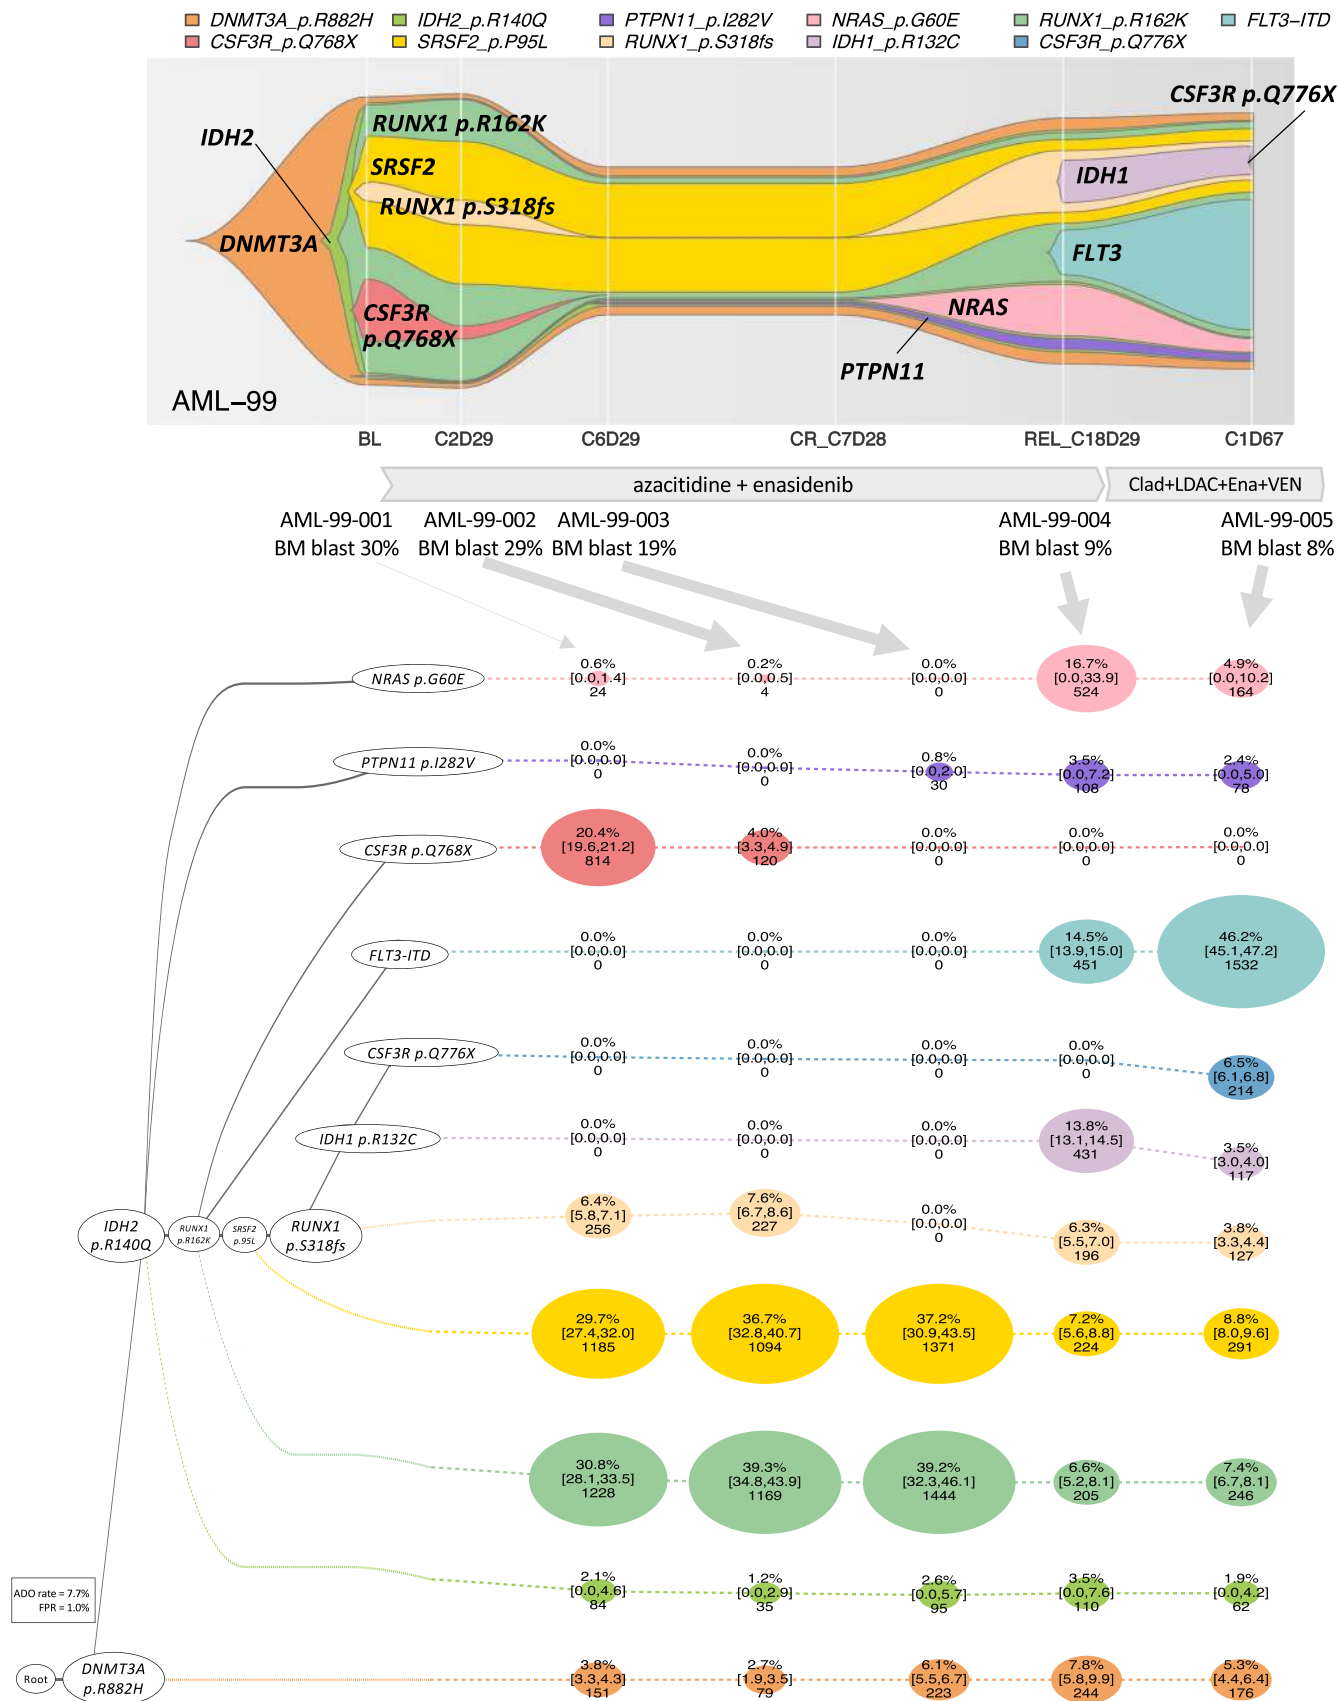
DNMT3A_p.R882H IDH2_p.R140Q PTPN11_p.I282V NRAS_p.G60E RUNX1_p.R162K FLT3–ITD
CSF3R_p.Q768X SRSF2_p.P95L RUNX1_p.S318fs IDH1_p.R132C CSF3R_p.Q776X

IDH2
DNMT3A
RUNX1 p.R162K
SRSF2
RUNX1 p.S318fs
CSF3R p.Q768X
CSF3R p.Q776X
IDH1
FLT3
NRAS
PTPN11
AML–99

BL C2D29 C6D29 CR_C7D28 REL_C18D29 C1D67

azacitidine + enasidenib
Clad+LDAC+Ena+VEN

AML-99-001 BM blast 30%
AML-99-002 BM blast 29%
AML-99-003 BM blast 19%
AML-99-004 BM blast 9%
AML-99-005 BM blast 8%

NRAS p.G60E
0.6% [0.0,1.4] 24
0.2% [0.0,0.5] 4
0.0% [0.0,0.0] 0
16.7% [0.0,33.9] 524
4.9% [0.0,10.2] 164

PTPN11 p.I282V
0.0% [0.0,0.0] 0
0.0% [0.0,0.0] 0
0.8% [0.0,2.0] 30
3.5% [0.0,7.2] 108
2.4% [0.0,5.0] 78

CSF3R p.Q768X
20.4% [19.6,21.2] 814
4.0% [3.3,4.9] 120
0.0% [0.0,0.0] 0
0.0% [0.0,0.0] 0
0.0% [0.0,0.0] 0

FLT3-ITD
0.0% [0.0,0.0] 0
0.0% [0.0,0.0] 0
0.0% [0.0,0.0] 0
14.5% [13.9,15.0] 451
46.2% [45.1,47.2] 1532

CSF3R p.Q776X
0.0% [0.0,0.0] 0
0.0% [0.0,0.0] 0
0.0% [0.0,0.0] 0
0.0% [0.0,0.0] 0
6.5% [6.1,6.8] 214

IDH1 p.R132C
0.0% [0.0,0.0] 0
0.0% [0.0,0.0] 0
0.0% [0.0,0.0] 0
13.8% [13.1,14.5] 431
3.5% [3.0,4.0] 117

IDH2 p.R140Q
RUNX1 p.R162K
SRSF2 p.95L
RUNX1 p.S318fs
6.4% [5.8,7.1] 256
7.6% [6.7,8.6] 227
0.0% [0.0,0.0] 0
6.3% [5.5,7.0] 196
3.8% [3.3,4.4] 127

29.7% [27.4,32.0] 1185
36.7% [32.8,40.7] 1094
37.2% [30.9,43.5] 1371
7.2% [5.6,8.8] 224
8.8% [8.0,9.6] 291

30.8% [28.1,33.5] 1228
39.3% [34.8,43.9] 1169
39.2% [32.3,46.1] 1444
6.6% [5.2,8.1] 205
7.4% [6.7,8.1] 246

ADO rate = 7.7%
FPR = 1.0%

2.1% [0.0,4.6] 84
1.2% [0.0,2.9] 35
2.6% [0.0,5.7] 95
3.5% [0.0,7.6] 110
1.9% [0.0,4.2] 62

Root
DNMT3A p.R882H
3.8% [3.3,4.3] 151
2.7% [1.9,3.5] 79
6.1% [5.5,6.7] 223
7.8% [5.8,9.9] 244
5.3% [4.4,6.4] 176